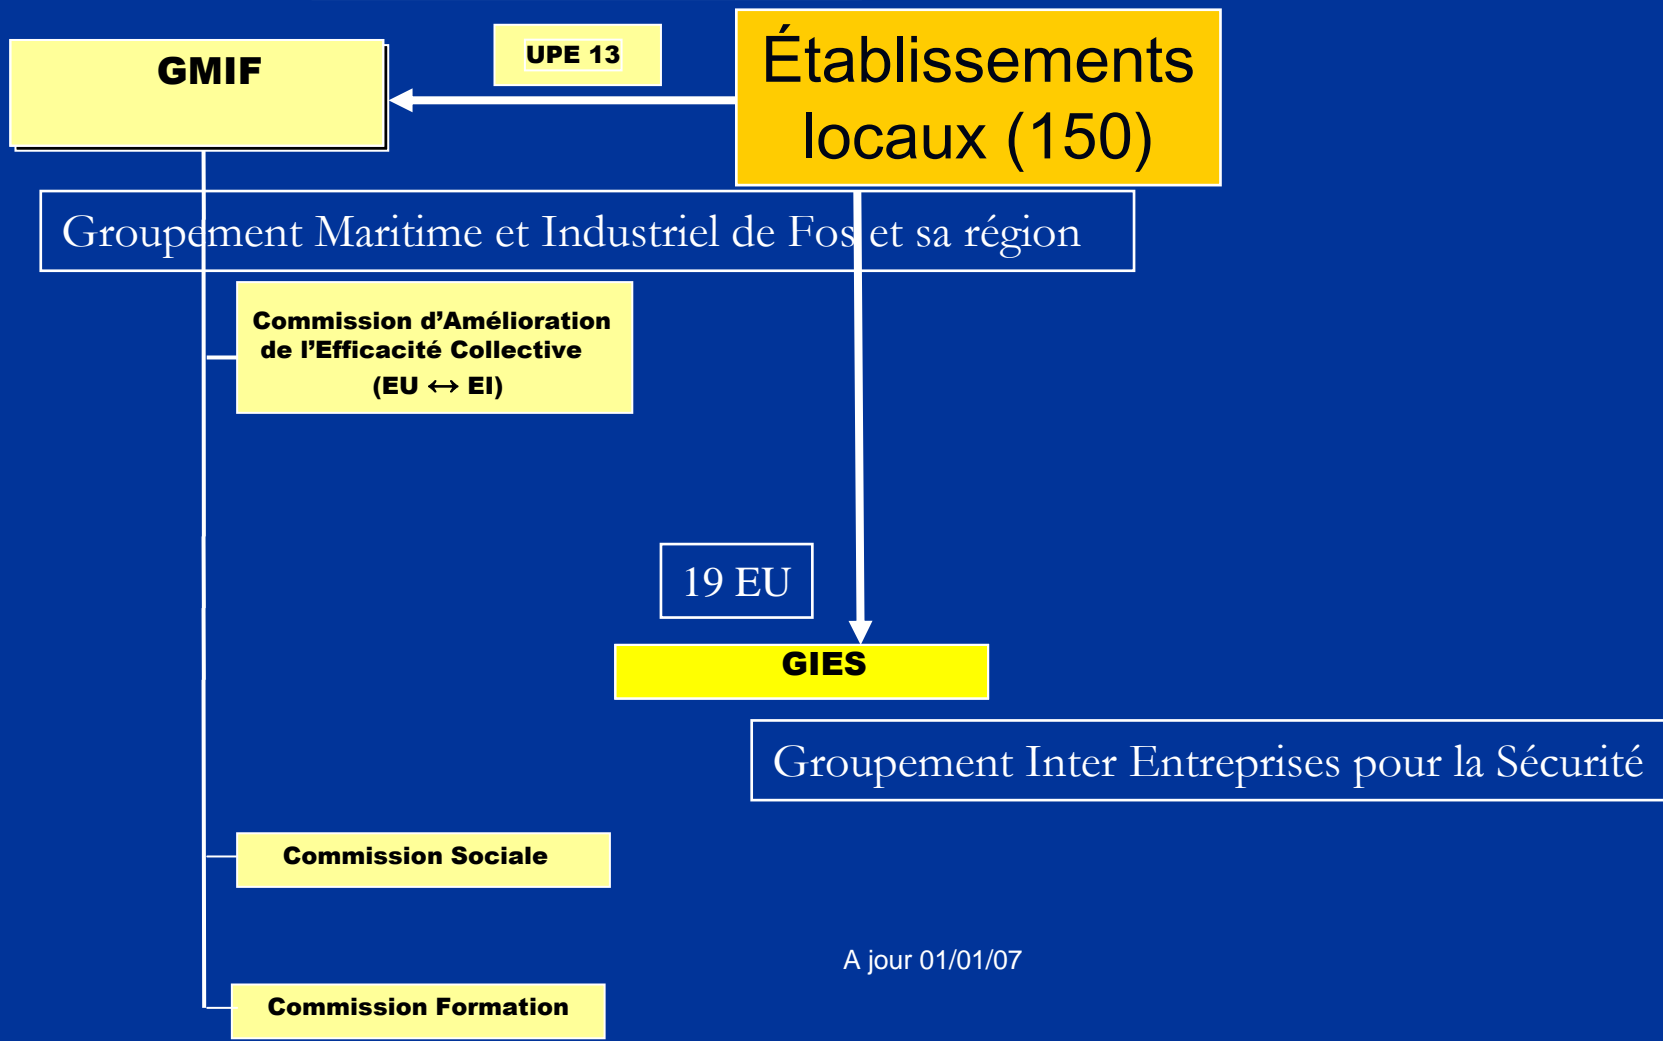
GMIF

UPE 13

Établissements locaux (150)

Groupement Maritime et Industriel de Fos et sa région

Commission d'Amélioration de l'Efficacité Collective (EU ↔ EI)

19 EU

GIES

Groupement Inter Entreprises pour la Sécurité

Commission Sociale

A jour 01/01/07

Commission Formation